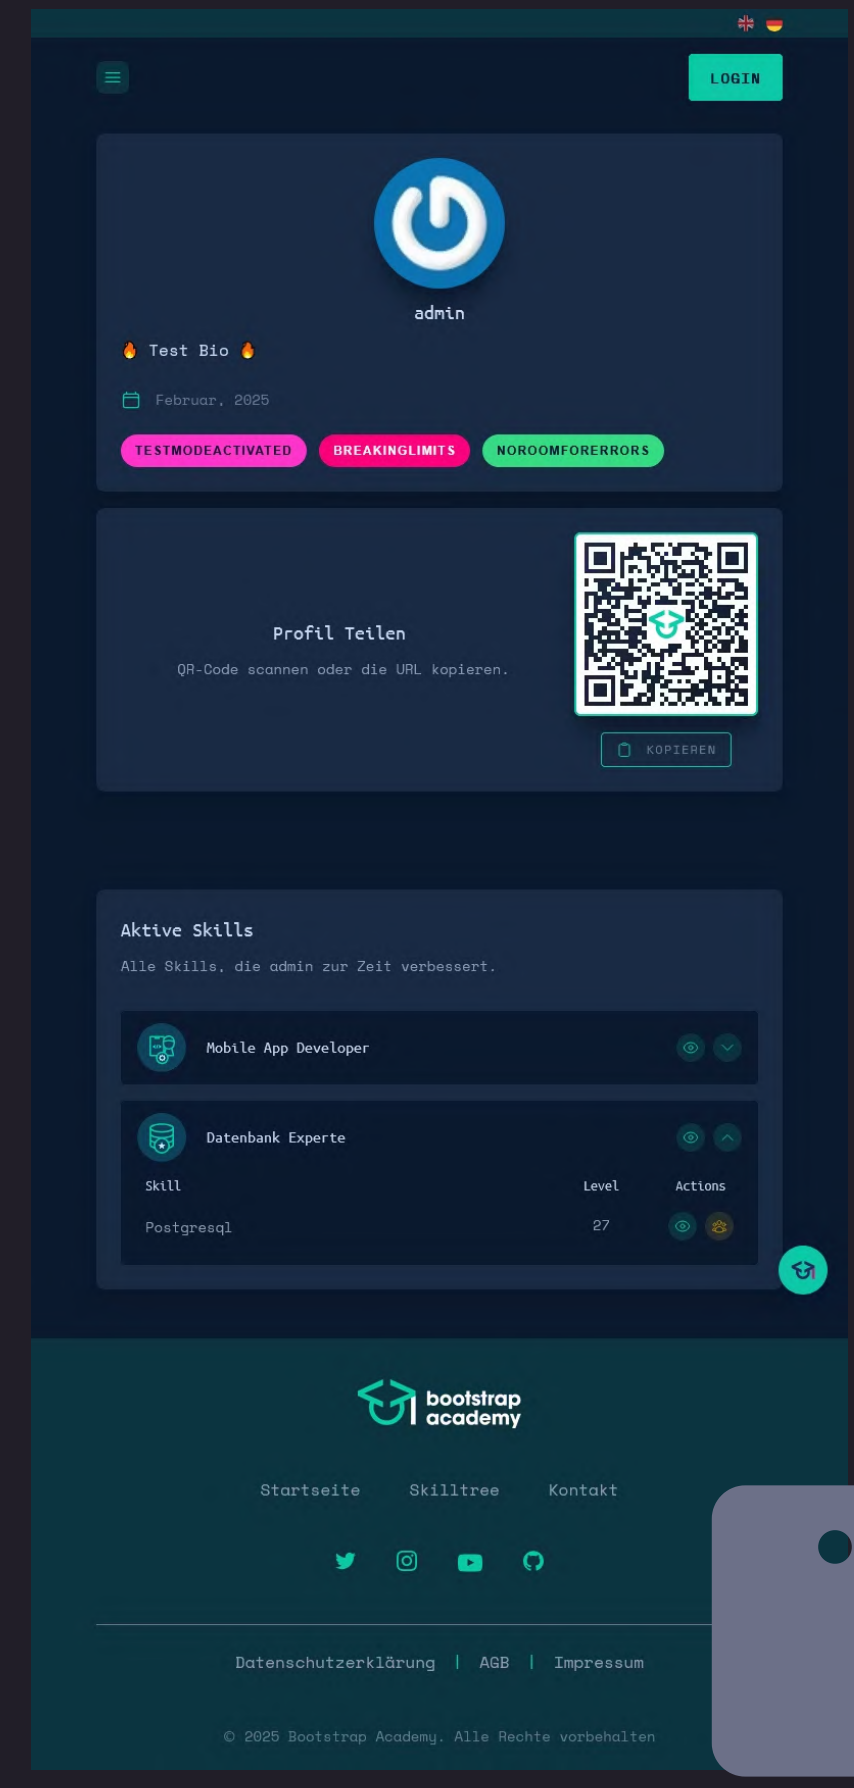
LOGIN

admin

🔥 Test Bio 🔥

Februar, 2025

TESTMODEACTIVATED BREAKINGLIMITS NOROOMFORERRORS

Profil Teilen

QR-Code scannen oder die URL kopieren.

KOPIEREN

Aktive Skills

Alle Skills, die admin zur Zeit verbessert.

Mobile App Developer

Datenbank Experte

| Skill | Level | Actions |
|---|---|---|
| Postgresql | 27 | |

bootstrap academy

Startseite Skilltree Kontakt

Datenschutzerklärung | AGB | Impressum

© 2025 Bootstrap Academy. Alle Rechte vorbehalten